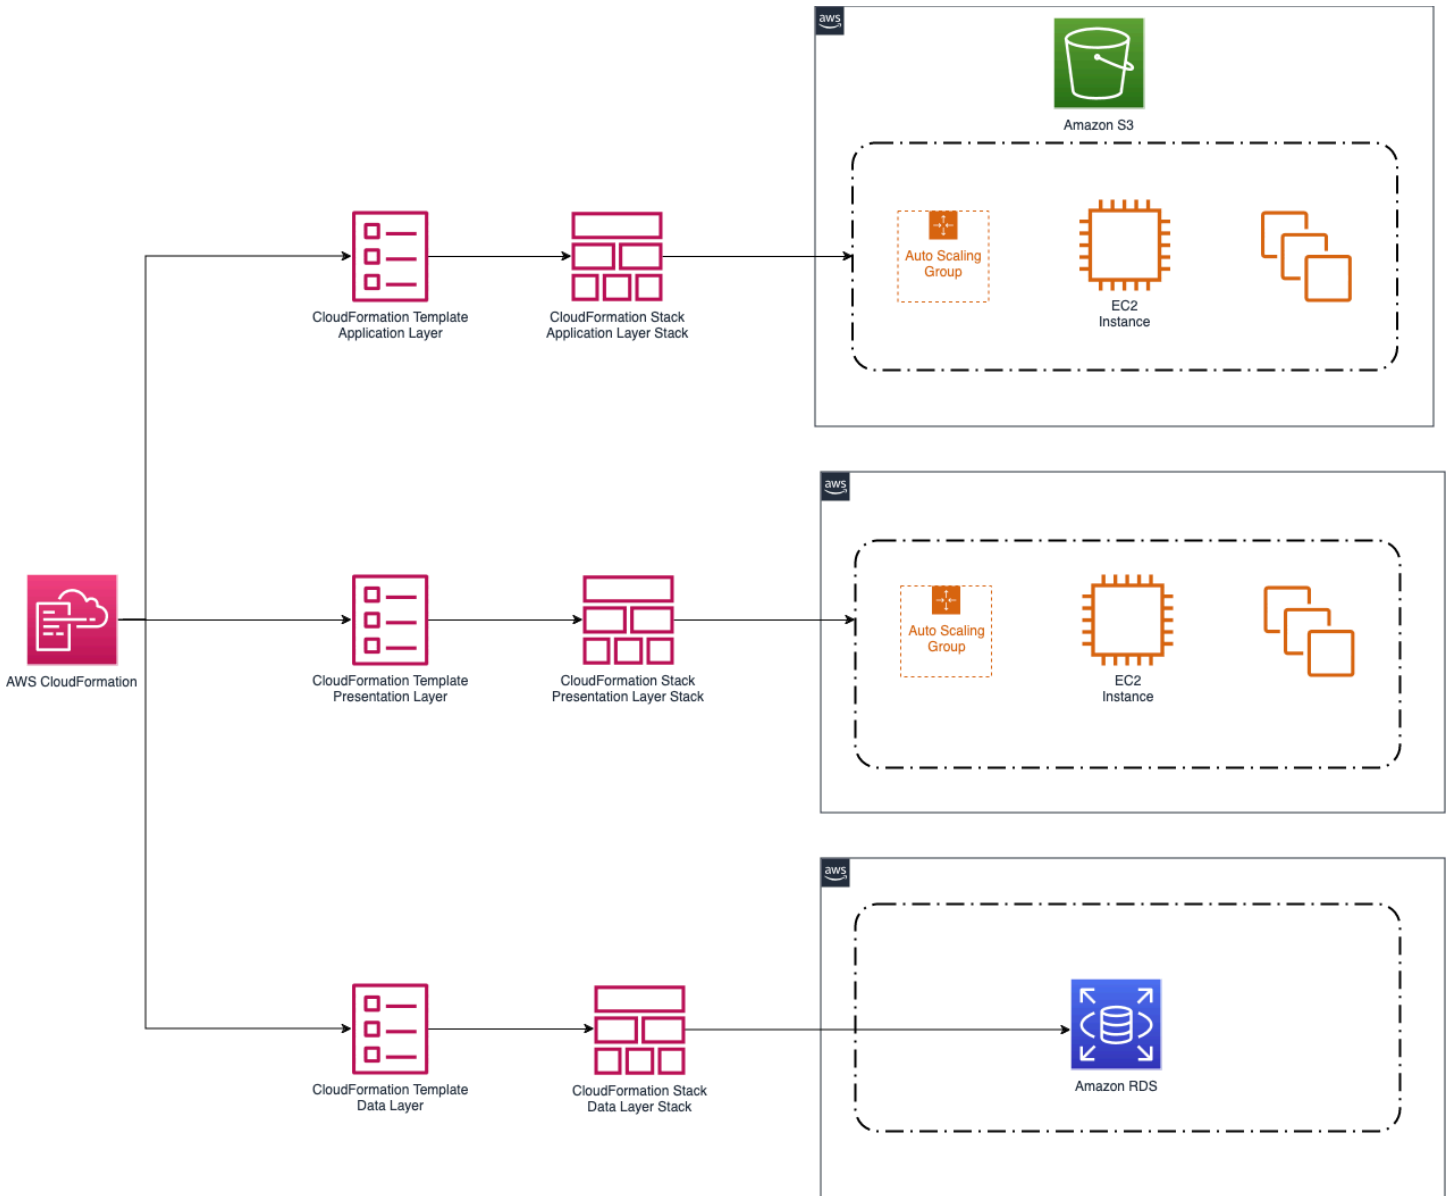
aws

Amazon S3

CloudFormation Template
Application Layer

CloudFormation Stack
Application Layer Stack

Auto Scaling Group

EC2 Instance

aws

AWS CloudFormation

CloudFormation Template
Presentation Layer

CloudFormation Stack
Presentation Layer Stack

Auto Scaling Group

EC2 Instance

aws

CloudFormation Template
Data Layer

CloudFormation Stack
Data Layer Stack

Amazon RDS